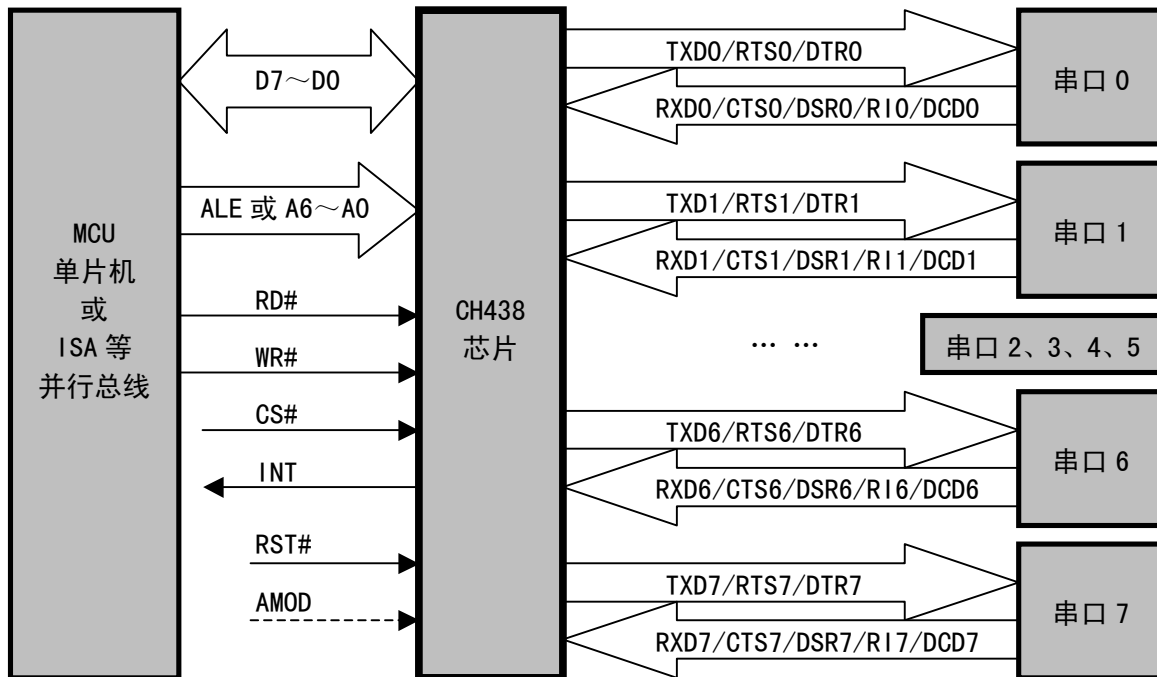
MCU
单片机
或
ISA 等
并行总线

D7～D0

ALE 或 A6～A0

RD#

WR#

CS#

INT

RST#

AMOD

CH438
芯片

TXD0/RTS0/DTR0

RXD0/CTS0/DSR0/RI0/DCD0

串口 0

TXD1/RTS1/DTR1

RXD1/CTS1/DSR1/RI1/DCD1

串口 1

… …

串口 2、3、4、5

TXD6/RTS6/DTR6

RXD6/CTS6/DSR6/RI6/DCD6

串口 6

TXD7/RTS7/DTR7

RXD7/CTS7/DSR7/RI7/DCD7

串口 7